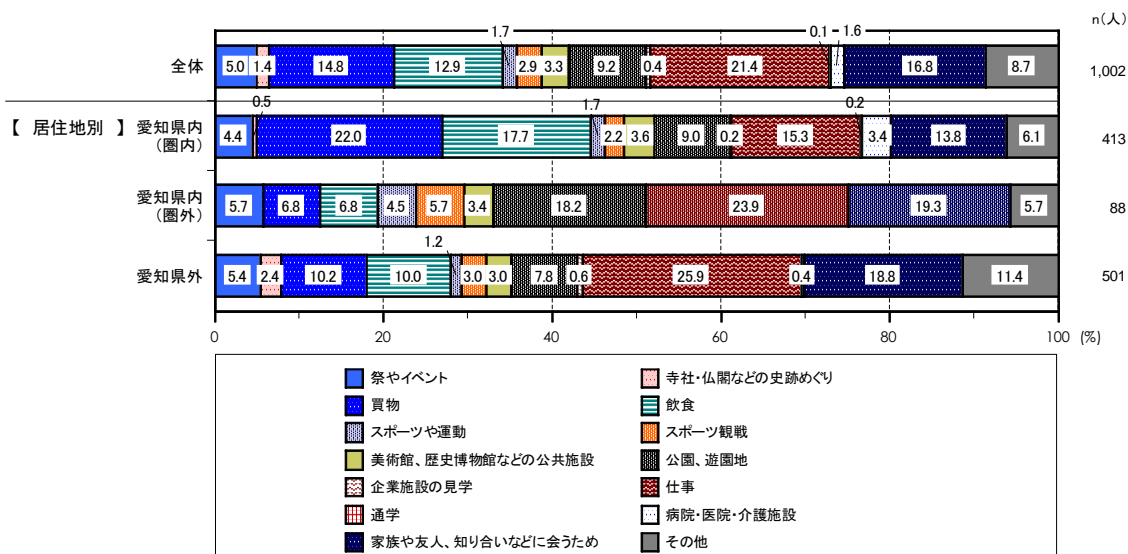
n（人）

全体 5.0 1.4 14.8 12.9 1.7 2.9 3.3 9.2 0.4 21.4 0.1 1.6 16.8 8.7 1,002

【 居住地別 】 愛知県内（圏内） 0.5 4.4 22.0 17.7 1.7 2.2 3.6 9.0 0.2 15.3 0.2 3.4 13.8 6.1 413

愛知県内（圏外） 5.7 6.8 6.8 4.5 5.7 3.4 18.2 23.9 19.3 5.7 88

愛知県外 5.4 2.4 10.2 10.0 1.2 3.0 3.0 7.8 0.6 25.9 0.4 18.8 11.4 501

0 20 40 60 80 100 (%)

祭やイベント
寺社・仏閣などの史跡めぐり
買物
飲食
スポーツや運動
スポーツ観戦
美術館、歴史博物館などの公共施設
公園、遊園地
企業施設の見学
仕事
通学
病院・医院・介護施設
家族や友人、知り合いなどに会うため
その他